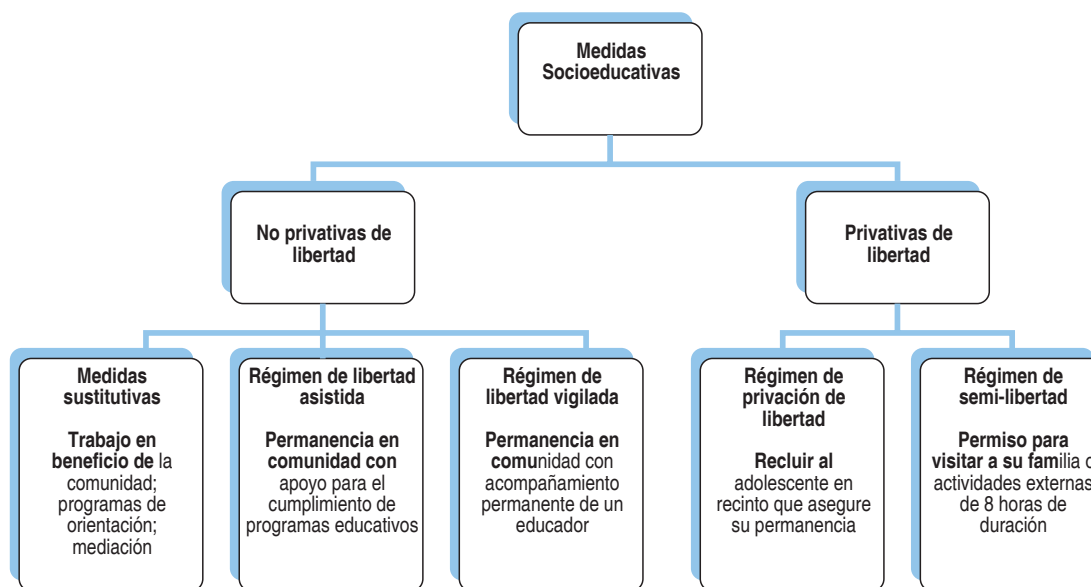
Medidas Socioeducativas

No privativas de libertad

Privativas de libertad

Medidas sustitutivas

Trabajo en beneficio de la comunidad; programas de orientación; mediación

Régimen de libertad asistida

Permanencia en comunidad con apoyo para el cumplimiento de programas educativos

Régimen de libertad vigilada

Permanencia en comunidad con acompañamiento permanente de un educador

Régimen de privación de libertad

Recluir al adolescente en recinto que asegure su permanencia

Régimen de semi-libertad

Permiso para visitar a su familia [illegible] actividades externas de 8 horas de duración